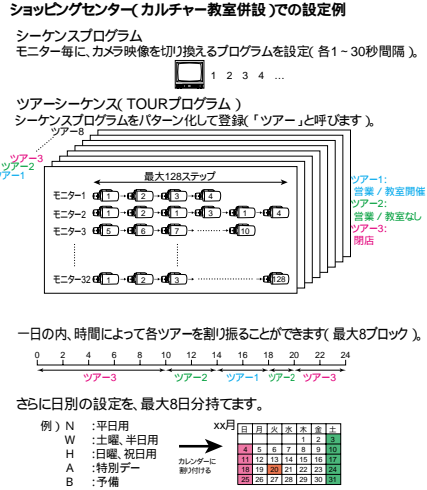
ショッピングセンター（カルチャー教室併設）での設定例

シーケンスプログラム
モニター毎に、カメラ映像を切り換えるプログラムを設定（各1～30秒間隔）。

1 2 3 4 …

ツアーシーケンス（TOURプログラム）
シーケンスプログラムをパターン化して登録（「ツアー」と呼びます）。

ツアー8
ツアー3
ツアー2
ツアー1

最大128ステップ

モニター1 1 2 3 4
モニター2 1 2 3 4
モニター3 5 6 7 10
モニター32 128

ツアー1:
営業／教室開催
ツアー2:
営業／教室なし
ツアー3:
閉店

一日の内、時間によって各ツアーを割り振ることができます（最大8ブロック）。

0 2 4 6 8 10 12 14 16 18 20 22 24
ツアー3 ツアー2 ツアー1 ツアー2 ツアー3

さらに日別の設定を、最大8日分持てます。

例）N ：平日用
W ：土曜、半日用
H ：日曜、祝日用
A ：特別デー
B ：予備

カレンダーに割り付ける

xx月

| 日 | 月 | 火 | 水 | 木 | 金 | 土 |
|---|---|---|---|---|---|---|
| | | | | 1 | 2 | 3 |
| 4 | 5 | 6 | 7 | 8 | 9 | 10 |
| 11 | 12 | 13 | 14 | 15 | 16 | 17 |
| 18 | 19 | 20 | 21 | 22 | 23 | 24 |
| 25 | 26 | 27 | 28 | 29 | 30 | 31 |